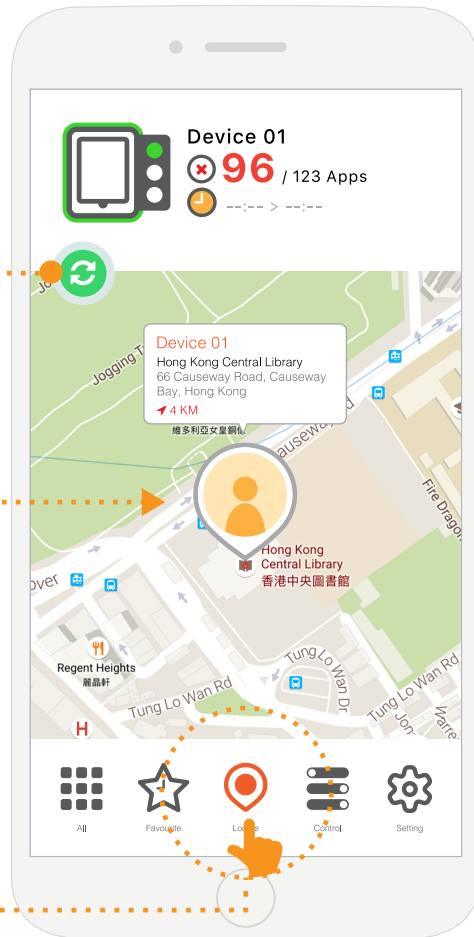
Device 01

96 / 123 Apps

--:-- > --:--

Jo

Jogging Tr

Device 01
Hong Kong Central Library
66 Causeway Road, Causeway Bay, Hong Kong
4 KM

維多利亞女皇銅像

auseway

Fire Dragon

Hong Kong Central Library
香港中央圖書館

over

Regent Heights
麗晶軒

Tung Lo Wan Rd

Tung Lo Wan Dr

Tung Lo Wan Rd

H

All

Favourite

Locate

Control

Setting